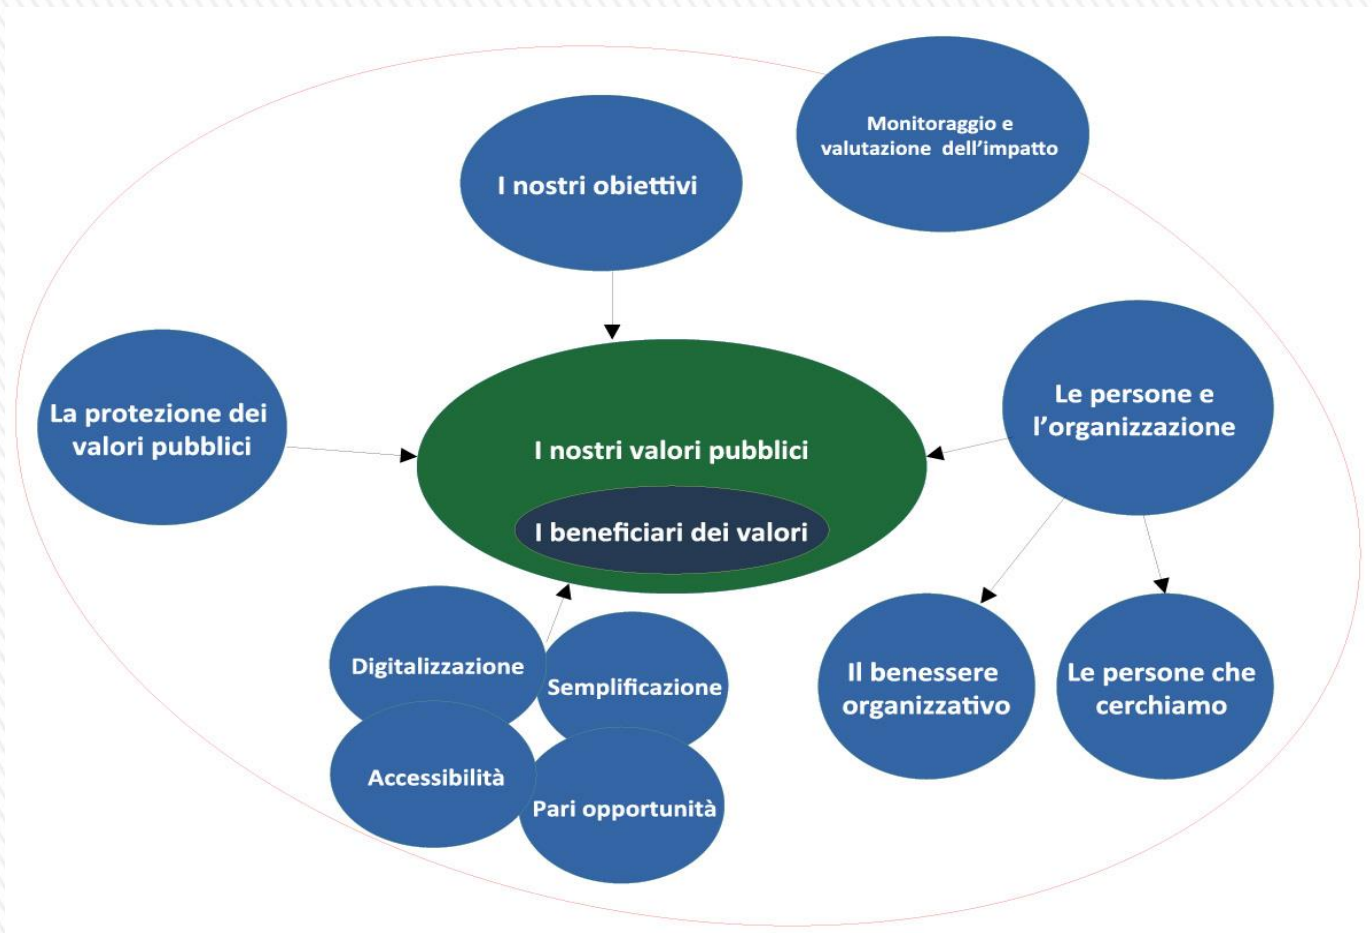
Monitoraggio e valutazione dell'impatto

I nostri obiettivi

La protezione dei valori pubblici

I nostri valori pubblici

I beneficiari dei valori

Le persone e l'organizzazione

Digitalizzazione

Semplificazione

Accessibilità

Pari opportunità

Il benessere organizzativo

Le persone che cerchiamo